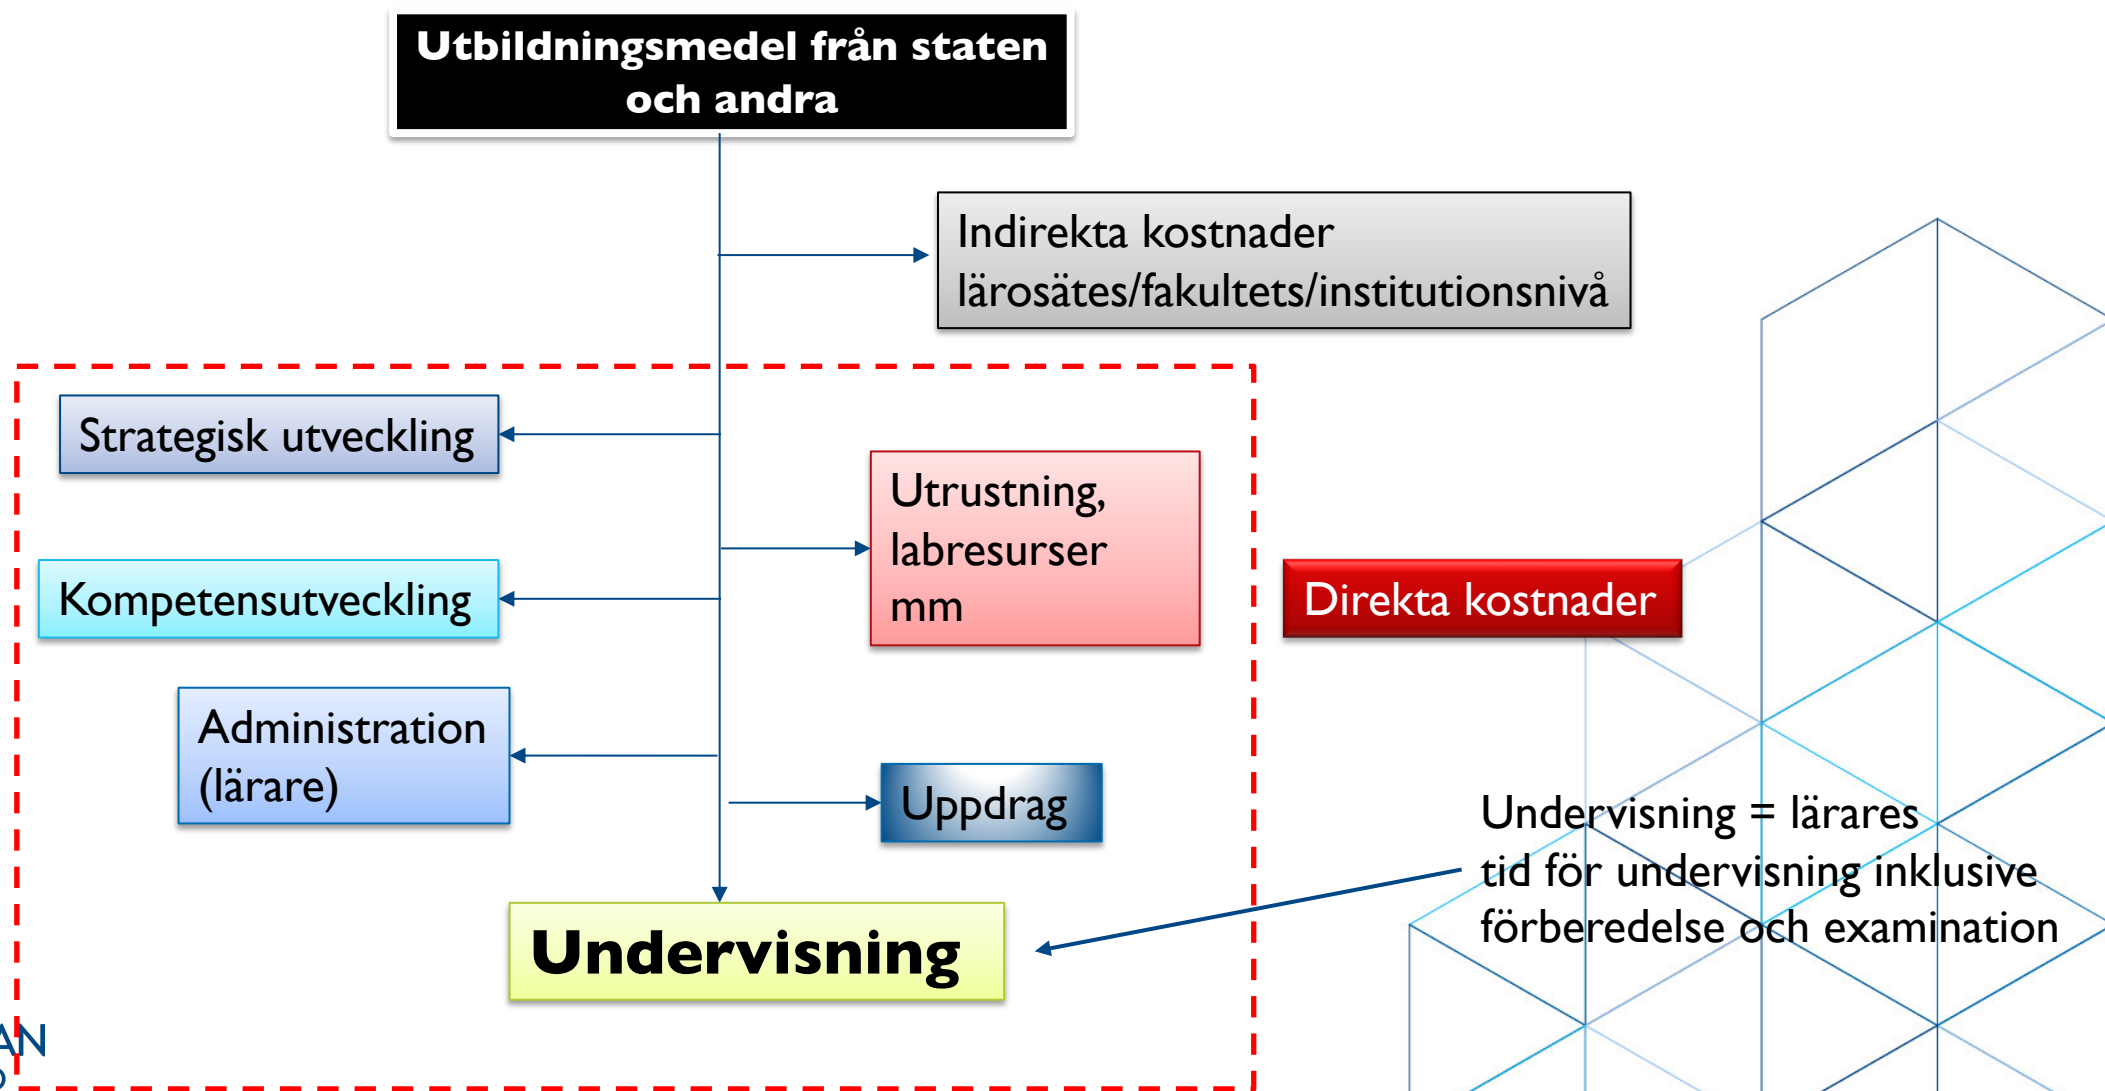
Utbildningsmedel från staten och andra

Indirekta kostnader lärosätes/fakultets/institutionsnivå

Strategisk utveckling

Utrustning, labresurser mm

Direkta kostnader

Kompetensutveckling

Administration (lärare)

Uppdrag

Undervisning = lärares tid för undervisning inklusive förberedelse och examination

Undervisning

AN